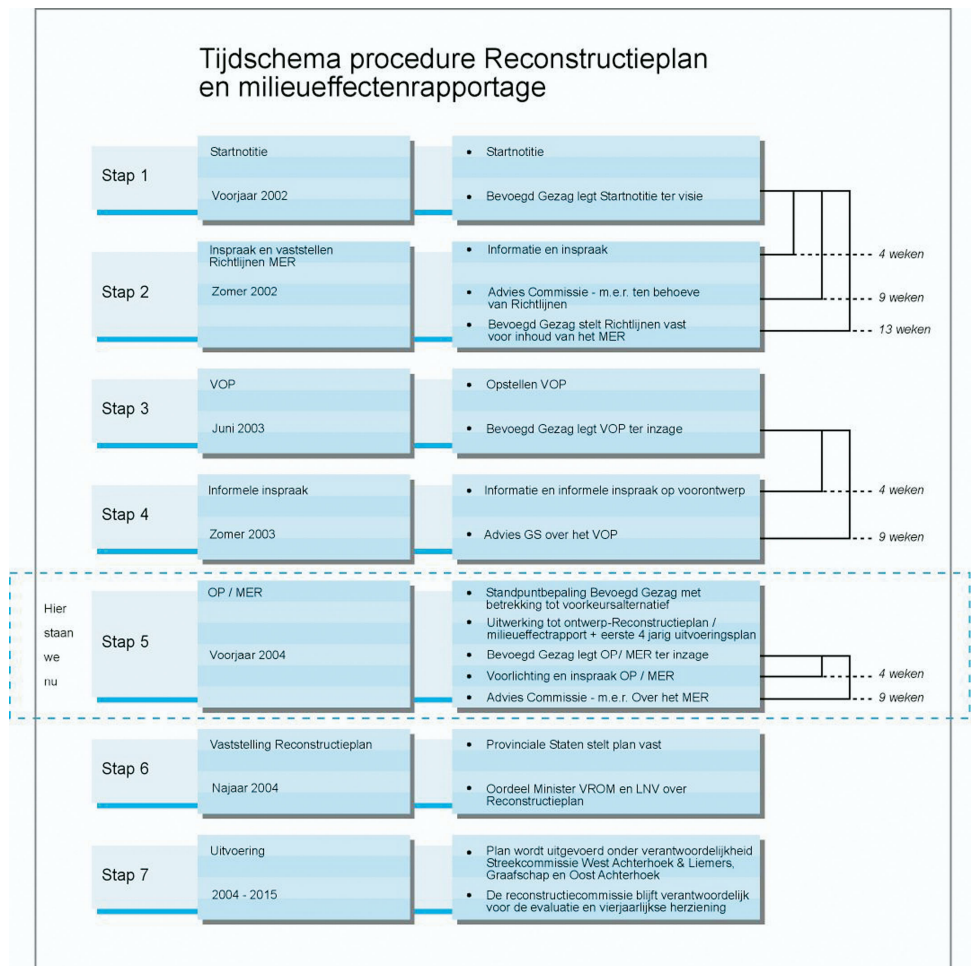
Tijdschema procedure Reconstructieplan en milieueffectenrapportage

Stap 1

Startnotitie

Voorjaar 2002

• Startnotitie

• Bevoegd Gezag legt Startnotitie ter visie

Stap 2

Inspraak en vaststellen Richtlijnen MER

Zomer 2002

• Informatie en inspraak

• Advies Commissie - m.e.r. ten behoeve van Richtlijnen

• Bevoegd Gezag stelt Richtlijnen vast voor inhoud van het MER

4 weken

9 weken

13 weken

Stap 3

VOP

Juni 2003

• Opstellen VOP

• Bevoegd Gezag legt VOP ter inzage

Stap 4

Informele inspraak

Zomer 2003

• Informatie en informele inspraak op voorontwerp

• Advies GS over het VOP

4 weken

9 weken

Hier staan we nu

Stap 5

OP / MER

Voorjaar 2004

• Standpuntbepaling Bevoegd Gezag met betrekking tot voorkeursalternatief

• Uitwerking tot ontwerp-Reconstructieplan / milieueffectrapport + eerste 4 jarig uitvoeringsplan

• Bevoegd Gezag legt OP/ MER ter inzage

• Voorlichting en inspraak OP / MER

• Advies Commissie - m.e.r. Over het MER

4 weken

9 weken

Stap 6

Vaststelling Reconstructieplan

Najaar 2004

• Provinciale Staten stelt plan vast

• Oordeel Minister VROM en LNV over Reconstructieplan

Stap 7

Uitvoering

2004 - 2015

• Plan wordt uitgevoerd onder verantwoordelijkheid Streekcommissie West Achterhoek & Liemers, Graafschap en Oost Achterhoek

• De reconstructiecommissie blijft verantwoordelijk voor de evaluatie en vierjaarlijkse herziening